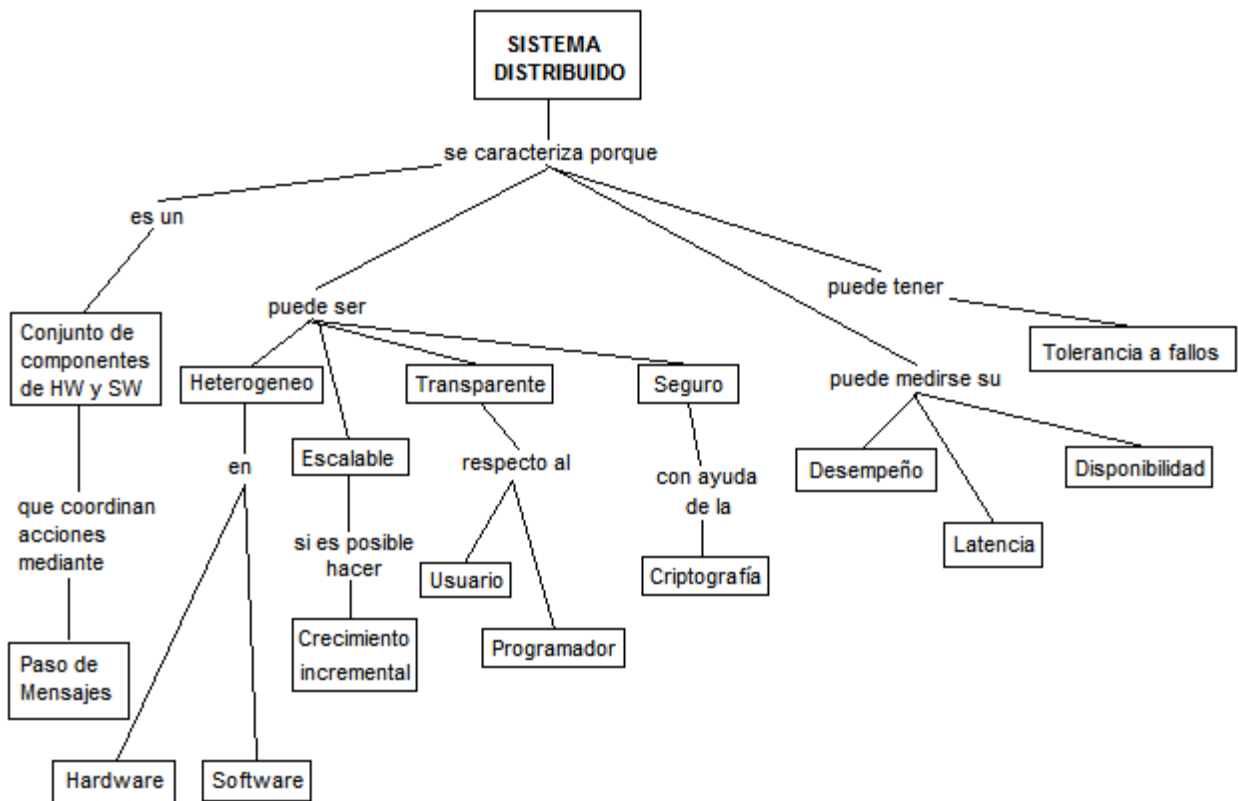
SISTEMA DISTRIBUIDO

se caracteriza porque

es un

Conjunto de componentes de HW y SW

que coordinan acciones mediante

Paso de Mensajes

puede ser

Heterogeneo

en

Hardware

Software

Escalable

si es posible hacer

Crecimiento incremental

Transparente

respecto al

Usuario

Programador

Seguro

con ayuda de la

Criptografía

puede medirse su

Desempeño

Latencia

Disponibilidad

puede tener

Tolerancia a fallos